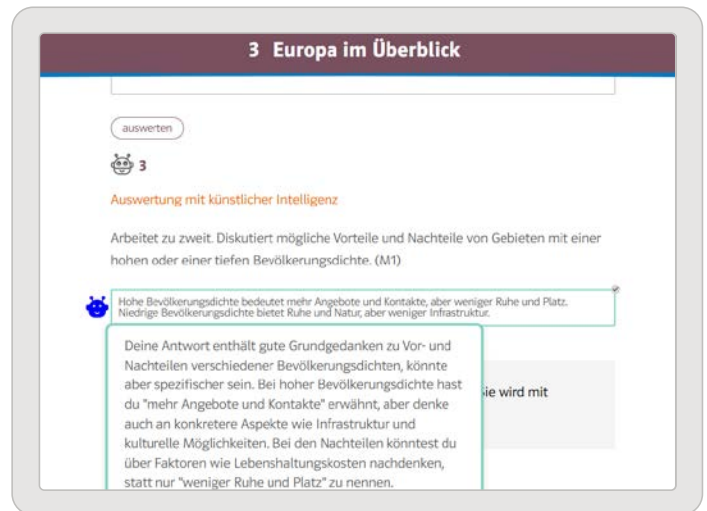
3 Europa im Überblick

auswerten

3

Auswertung mit künstlicher Intelligenz

Arbeitet zu zweit. Diskutiert mögliche Vorteile und Nachteile von Gebieten mit einer hohen oder einer tiefen Bevölkerungsdichte. (M1)

Hohe Bevölkerungsdichte bedeutet mehr Angebote und Kontakte, aber weniger Ruhe und Platz. Niedrige Bevölkerungsdichte bietet Ruhe und Natur, aber weniger Infrastruktur.

Deine Antwort enthält gute Grundgedanken zu Vor- und Nachteilen verschiedener Bevölkerungsdichten, könnte aber spezifischer sein. Bei hoher Bevölkerungsdichte hast du "mehr Angebote und Kontakte" erwähnt, aber denke auch an konkretere Aspekte wie Infrastruktur und kulturelle Möglichkeiten. Bei den Nachteilen könntest du über Faktoren wie Lebenshaltungskosten nachdenken, statt nur "weniger Ruhe und Platz" zu nennen.

ie wird mit